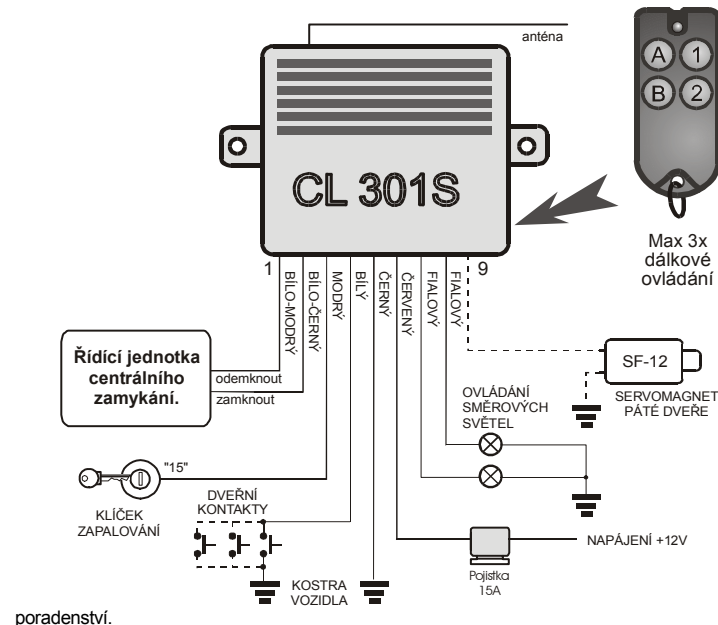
anténa

A 1
B 2

CL 301S

Max 3x dálkové ovládání

1 BÍLO-MODRÝ BÍLO-ČERNÝ MODRÝ BÍLÝ ČERNÝ ČERVENÝ FIALOVÝ FIALOVÝ 9

Řídící jednotka centrálního zamykání.

odemknout
zamknout

SF-12

SERVOMAGNET PÁTÉ DVEŘE

OVLÁDÁNÍ SMĚROVÝCH SVĚTEL

"15"

KLÍČEK ZAPALOVÁNÍ

DVEŘNÍ KONTAKTY

NAPÁJENÍ +12V

Pojistka 15A

KOSTRA VOZIDLA

poradenství.